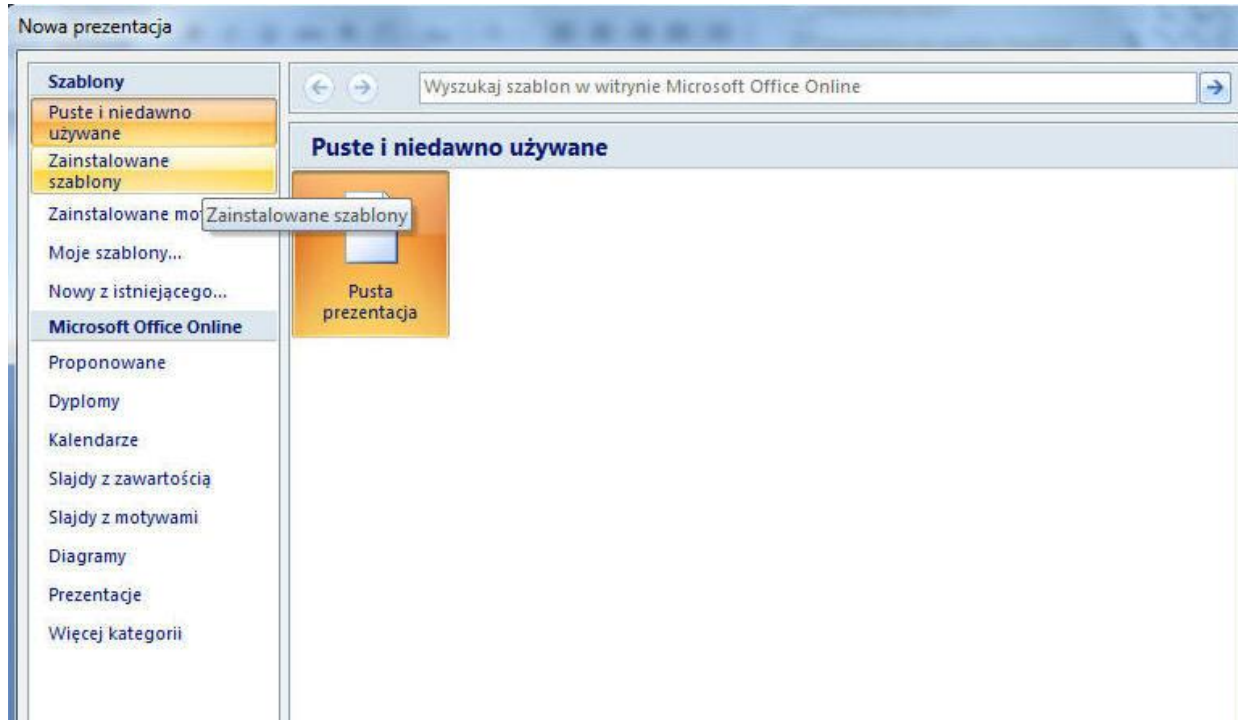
Nowa prezentacja

Szablony
Puste i niedawno używane
Zainstalowane szablony
Zainstalowane mo
Zainstalowane szablony
Moje szablony...
Nowy z istniejącego...
Microsoft Office Online
Proponowane
Dyplomy
Kalendarze
Slajdy z zawartością
Slajdy z motywami
Diagramy
Prezentacje
Więcej kategorii

Wyszukaj szablon w witrynie Microsoft Office Online

Puste i niedawno używane

Pusta prezentacja